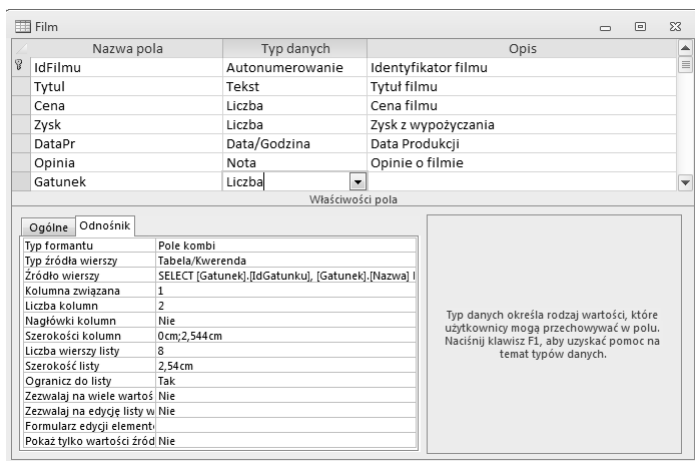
Film

| Nazwa pola | Typ danych | Opis |
|---|---|---|
| IdFilmu | Autonumerowanie | Identyfikator filmu |
| Tytul | Tekst | Tytuł filmu |
| Cena | Liczba | Cena filmu |
| Zysk | Liczba | Zysk z wypożyczania |
| DataPr | Data/Godzina | Data Produkcji |
| Opinia | Nota | Opinie o filmie |
| Gatunek | Liczba | |

Właściwości pola

Ogólne | Odnośnik

| Typ formantu | Pole kombi |
|---|---|
| Typ źródła wierszy | Tabela/Kwerenda |
| Źródło wierszy | SELECT [Gatunek].[IdGatunku], [Gatunek].[Nazwa] I |
| Kolumna związana | 1 |
| Liczba kolumn | 2 |
| Nagłówki kolumn | Nie |
| Szerokości kolumn | 0cm;2,544cm |
| Liczba wierszy listy | 8 |
| Szerokość listy | 2,54cm |
| Ogranicz do listy | Tak |
| Zezwalaj na wiele wartoś | Nie |
| Zezwalaj na edycję listy w | Nie |
| Formularz edycji element | |
| Pokaż tylko wartości źród | Nie |

Typ danych określa rodzaj wartości, które użytkownicy mogą przechowywać w polu. Naciśnij klawisz F1, aby uzyskać pomoc na temat typów danych.